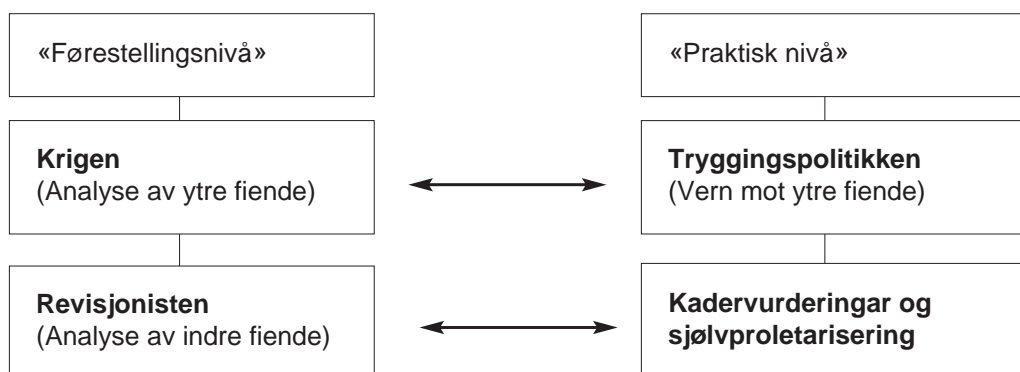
«Førestellingsnivå»

**Krigen**
(Analyse av ytre fiende)

**Revisjonisten**
(Analyse av indre fiende)

«Praktisk nivå»

**Tryggingspolitikken**
(Vern mot ytre fiende)

**Kadervurderingar og sjølvproletarisering**